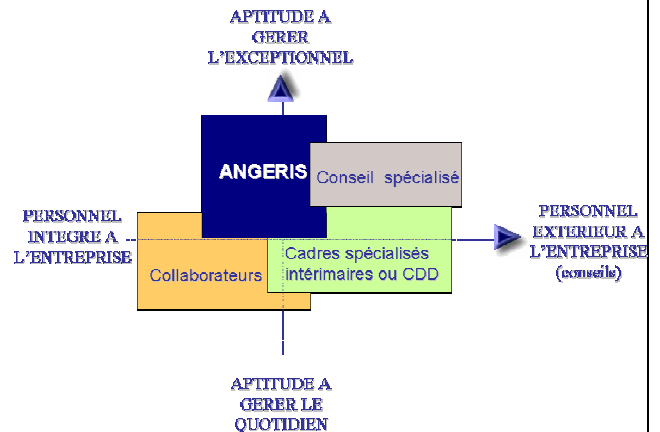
APTITUDE A GERER L'EXCEPTIONNEL

ANGERIS

Conseil spécialisé

PERSONNEL INTEGRE A L'ENTREPRISE

PERSONNEL EXTERIEUR A L'ENTREPRISE (conseils)

Cadres spécialisés intérimaires ou CDD

Collaborateurs

APTITUDE A GERER LE QUOTIDIEN